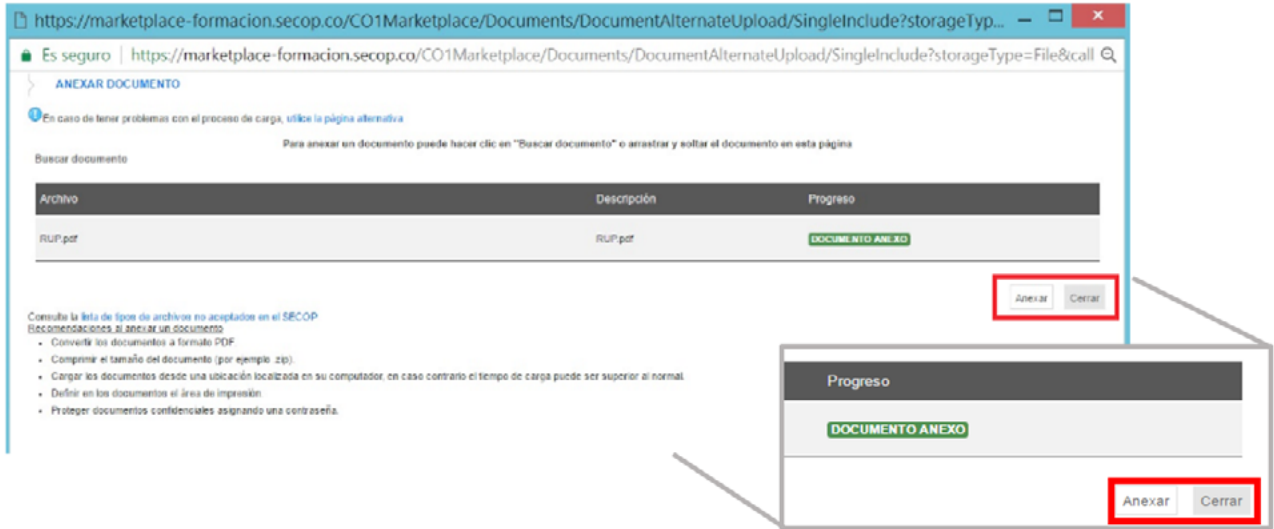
https://marketplace-formacion.secop.co/CO1Marketplace/Documents/DocumentAlternateUpload/SingleInclude?storageTyp...

Es seguro | https://marketplace-formacion.secop.co/CO1Marketplace/Documents/DocumentAlternateUpload/SingleInclude?storageType=File&call

ANEXAR DOCUMENTO

En caso de tener problemas con el proceso de carga, utilice la página alternativa

Para anexar un documento puede hacer clic en "Buscar documento" o arrastrar y soltar el documento en esta página

Buscar documento

| Archivo | Descripción | Progreso |
|---|---|---|
| RUP.pdf | RUP.pdf | DOCUMENTO ANEXO |

Anexar Cerrar

Consulte la lista de tipos de archivos no aceptados en el SECOP
Recomendaciones al anexar un documento
- Convertir los documentos a formato PDF
- Comprimir el tamaño del documento (por ejemplo .zip).
- Cargar los documentos desde una ubicación localizada en su computador, en caso contrario el tiempo de carga puede ser superior al normal.
- Definir en los documentos el área de impresión
- Proteger documentos confidenciales asignando una contraseña.

Progreso

DOCUMENTO ANEXO

Anexar Cerrar